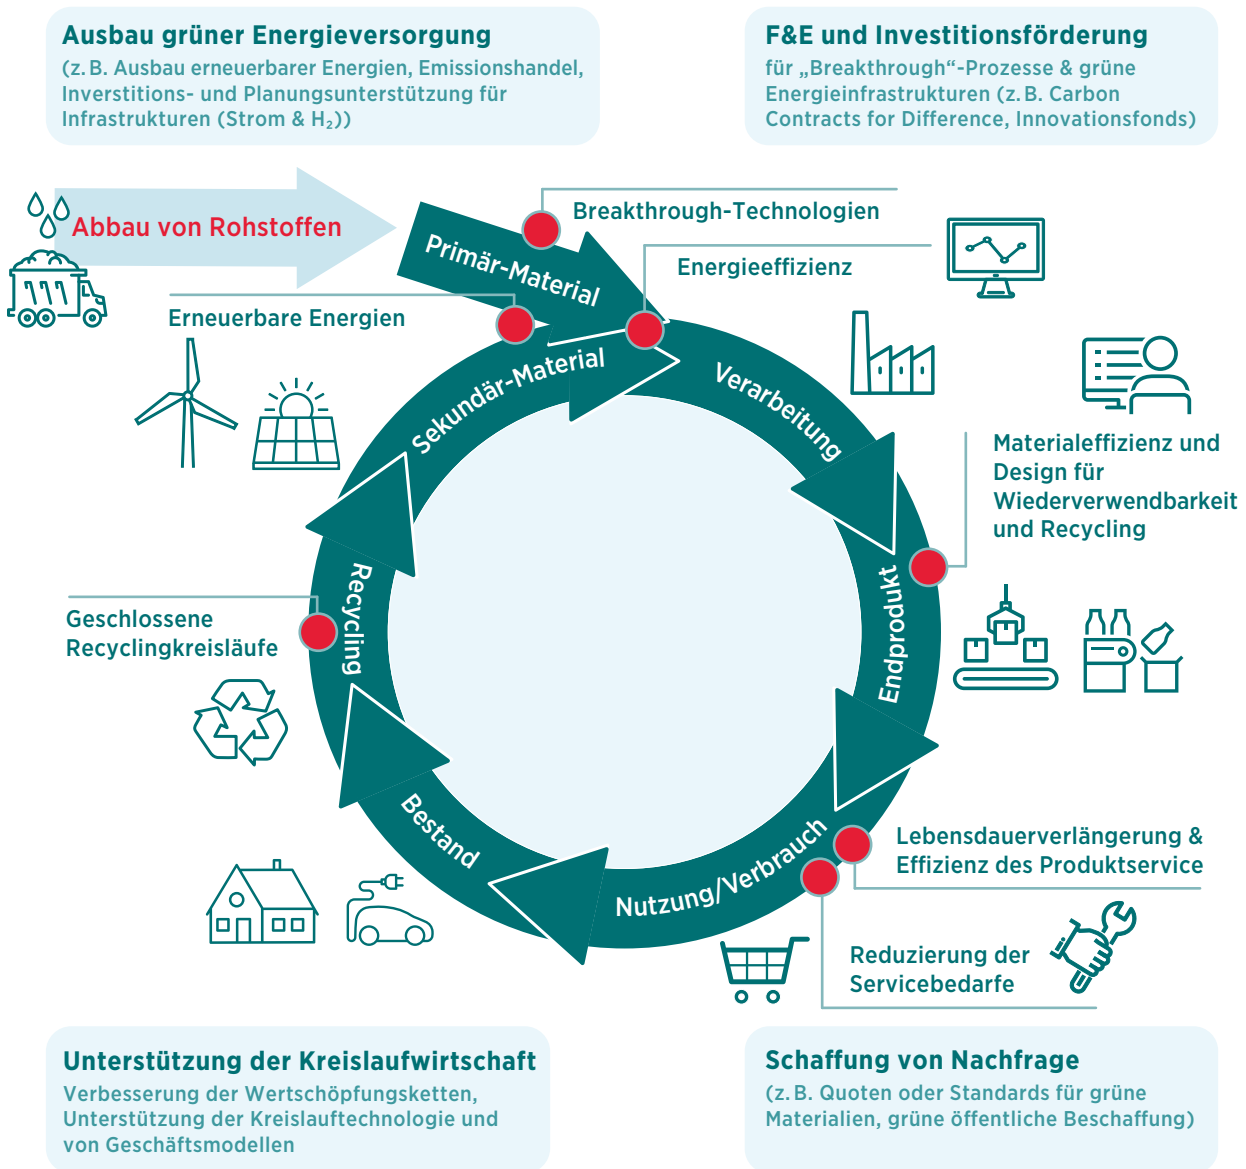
**Ausbau grüner Energieversorgung**
(z. B. Ausbau erneuerbarer Energien, Emissionshandel, Inverstitions- und Planungsunterstützung für Infrastrukturen (Strom & $H_2$))

**F&E und Investitionsförderung**
für „Breakthrough“-Prozesse & grüne Energieinfrastrukturen (z. B. Carbon Contracts for Difference, Innovationsfonds)

Abbau von Rohstoffen

Primär-Material

Breakthrough-Technologien

Energieeffizienz

Erneuerbare Energien

Sekundär-Material

Verarbeitung

Materialeffizienz und Design für Wiederverwendbarkeit und Recycling

Endprodukt

Recycling

Geschlossene Recyclingkreisläufe

Bestand

Nutzung/Verbrauch

Lebensdauerverlängerung & Effizienz des Produktservice

Reduzierung der Servicebedarfe

**Unterstützung der Kreislaufwirtschaft**
Verbesserung der Wertschöpfungsketten, Unterstützung der Kreislauftechnologie und von Geschäftsmodellen

**Schaffung von Nachfrage**
(z. B. Quoten oder Standards für grüne Materialien, grüne öffentliche Beschaffung)